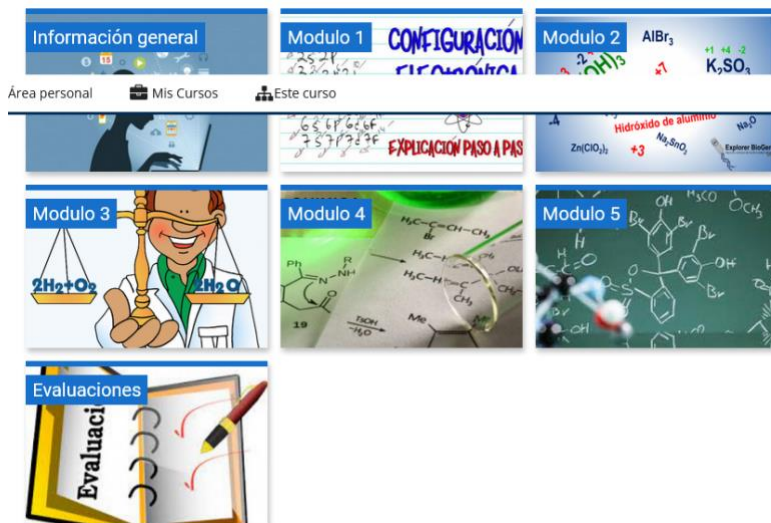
Información general

Modulo 1

CONFIGURACIÓN

EXPLICACION PASO A PAS

Modulo 2

$AlBr_3$

+1 +4 -2

$K_2SO_3$

Hidróxido de aluminio

$Na_2O$

$Zn(ClO_2)_2$

+3

$Na_2SnO_2$

Área personal

Mis Cursos

Este curso

Modulo 3

$2H_2+O_2$

$2H_2O$

Modulo 4

19

Modulo 5

Evaluaciones

Evaluaci